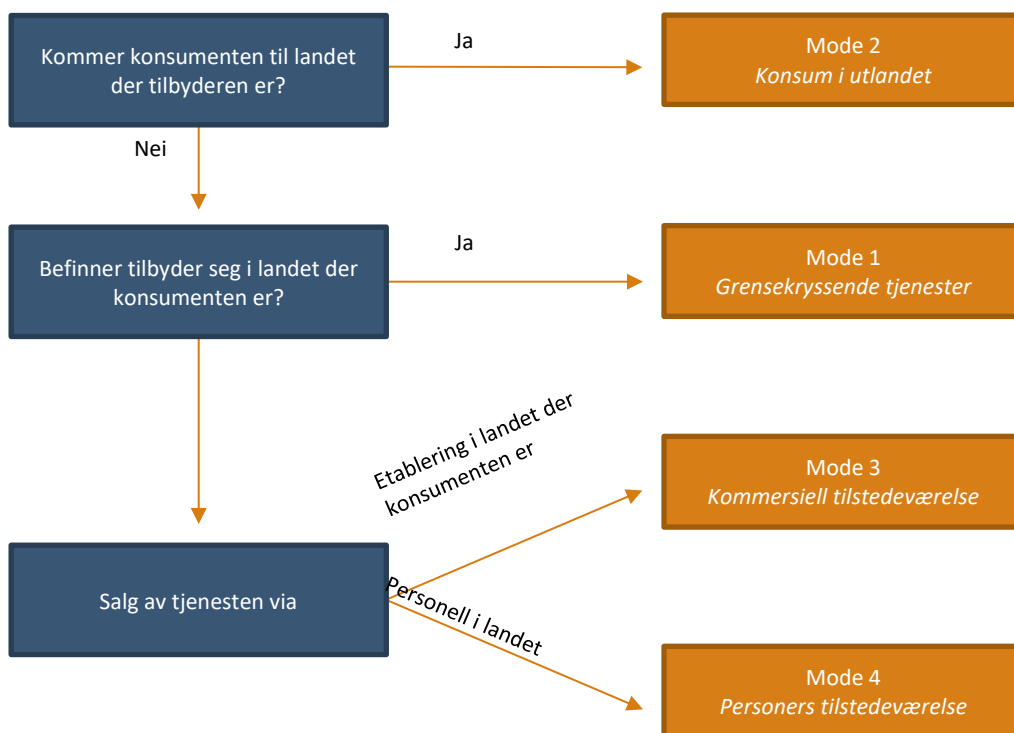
Kommer konsumenten til landet der tilbyderen er?

Ja

Mode 2
*Konsum i utlandet*

Nei

Befinner tilbyder seg i landet der konsumenten er?

Ja

Mode 1
*Grensekryssende tjenester*

Etablering i landet der konsumenten er

Mode 3
*Kommersiell tilstedeværelse*

Salg av tjenesten via

Personell i landet

Mode 4
*Personers tilstedeværelse*